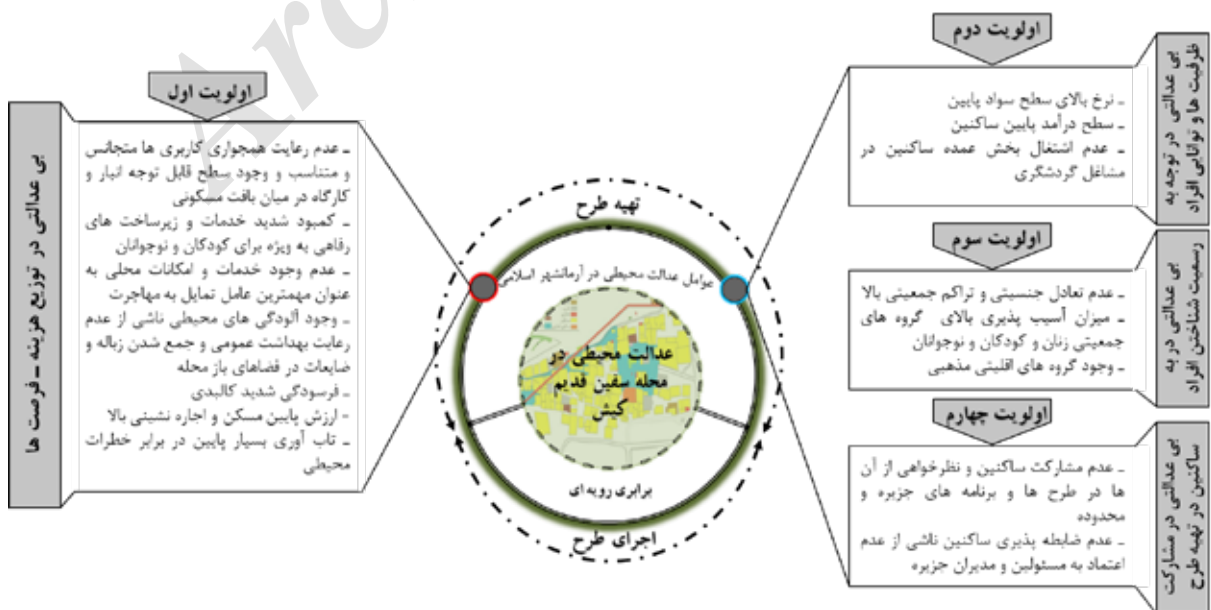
اولویت اول

بی عدالتی در توزیع هزینه ـ فرصت ها

ـ عدم رعایت همجواری کاربری ها متجانس و متناسب و وجود سطح قابل توجه انبار و کارگاه در میان بافت مسکونی
ـ کمبود شدید خدمات و زیرساخت های رفاهی به ویژه برای کودکان و نوجوانان
ـ عدم وجود خدمات و امکانات محلی به عنوان مهمترین عامل تمایل به مهاجرت
ـ وجود آلودگی های محیطی ناشی از عدم رعایت بهداشت عمومی و جمع شدن زباله و ضایعات در فضاهای باز محله
ـ فرسودگی شدید کالبدی
ـ ارزش پایین مسکن و اجاره نشینی بالا
ـ تاب آوری بسیار پایین در برابر خطرات محیطی

تهیه طرح

عوامل عدالت محیطی در آرمانشهر اسلامی

عدالت محیطی در محله سفین قدیم کیش

برابری رویه ای

اجرای طرح

اولویت دوم

بی عدالتی در توجه به ظرفیت ها و توانائی افراد

ـ نرخ بالای سطح سواد پایین
ـ سطح درآمد پایین ساکنین
ـ عدم اشتغال بخش عمده ساکنین در مشاغل گردشگری

اولویت سوم

بی عدالتی در به رسمیت شناختن افراد

ـ عدم تعادل جنسیتی و تراکم جمعیتی بالا
ـ میزان آسیب پذیری بالای گروه های جمعیتی زنان و کودکان و نوجوانان
ـ وجود گروه های اقلیتی مذهبی

اولویت چهارم

بی عدالتی در مشارکت ساکنین در تهیه طرح

ـ عدم مشارکت ساکنین و نظرخواهی از آن ها در طرح ها و برنامه های جزیره و محدوده
ـ عدم ضابطه پذیری ساکنین ناشی از عدم اعتماد به مسئولین و مدیران جزیره